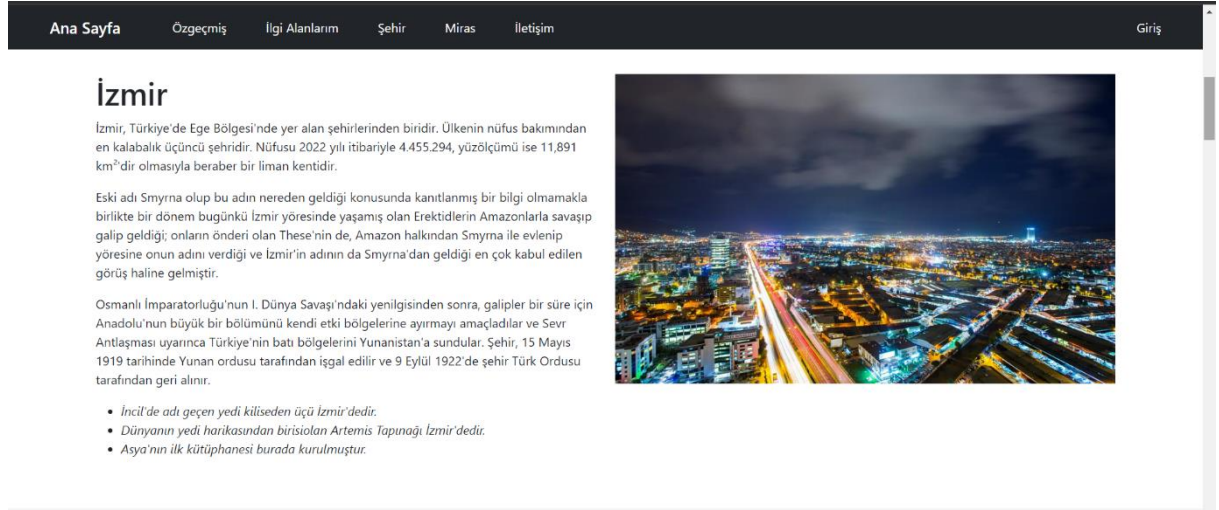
Ana Sayfa Özgeçmiş İlgi Alanlarım Şehir Miras İletişim Giriş

# İzmir

İzmir, Türkiye'de Ege Bölgesi'nde yer alan şehirlerinden biridir. Ülkenin nüfus bakımından en kalabalık üçüncü şehridir. Nüfusu 2022 yılı itibariyle 4.455.294, yüzölçümü ise 11,891 km$^2$'dir olmasıyla beraber bir liman kentidir.

Eski adı Smyrna olup bu adın nereden geldiği konusunda kanıtlanmış bir bilgi olmamakla birlikte bir dönem bugünkü İzmir yöresinde yaşamış olan Erektidlerin Amazonlarla savaşıp galip geldiği; onların önderi olan These'nin de, Amazon halkından Smyrna ile evlenip yöresine onun adını verdiği ve İzmir'in adının da Smyrna'dan geldiği en çok kabul edilen görüş haline gelmiştir.

Osmanlı İmparatorluğu'nun I. Dünya Savaşı'ndaki yenilgisinden sonra, galipler bir süre için Anadolu'nun büyük bir bölümünü kendi etki bölgelerine ayırmayı amaçladılar ve Sevr Antlaşması uyarınca Türkiye'nin batı bölgelerini Yunanistan'a sundular. Şehir, 15 Mayıs 1919 tarihinde Yunan ordusu tarafından işgal edilir ve 9 Eylül 1922'de şehir Türk Ordusu tarafından geri alınır.

- İncil'de adı geçen yedi kiliseden üçü İzmir'dedir.
- Dünyanın yedi harikasından birisiolan Artemis Tapınağı İzmir'dedir.
- Asya'nın ilk kütüphanesi burada kurulmuştur.